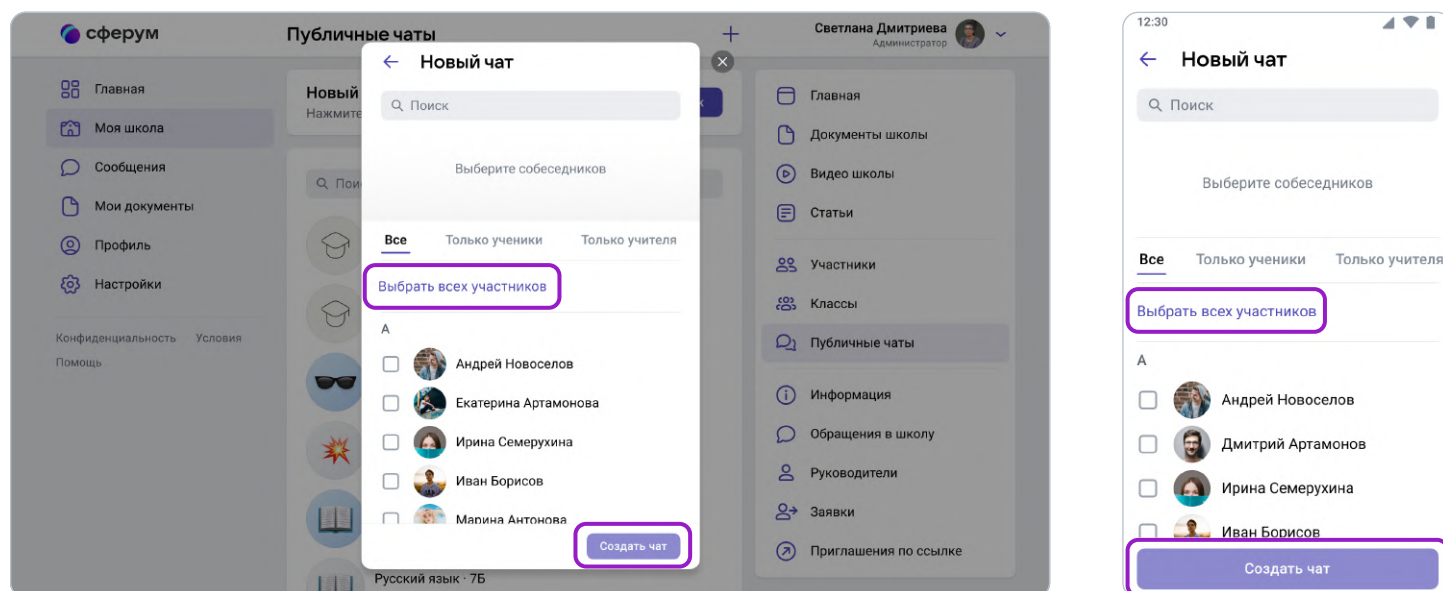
сферум

Публичные чаты

Светлана Дмитриева
Администратор

Главная
Моя школа
Сообщения
Мои документы
Профиль
Настройки

Конфиденциальность Условия
Помощь

Новый
Нажмите

Пои

Русский язык · 7Б

Новый чат

Поиск

Выберите собеседников

Все Только ученики Только учителя

Выбрать всех участников

А

Андрей Новоселов
Екатерина Артамонова
Ирина Семерухина
Иван Борисов
Марина Антонова

Создать чат

Главная
Документы школы
Видео школы
Статьи
Участники
Классы
Публичные чаты
Информация
Обращения в школу
Руководители
Заявки
Приглашения по ссылке

12:30

Новый чат

Поиск

Выберите собеседников

Все Только ученики Только учителя

Выбрать всех участников

А

Андрей Новоселов
Дмитрий Артамонов
Ирина Семерухина
Иван Борисов

Создать чат